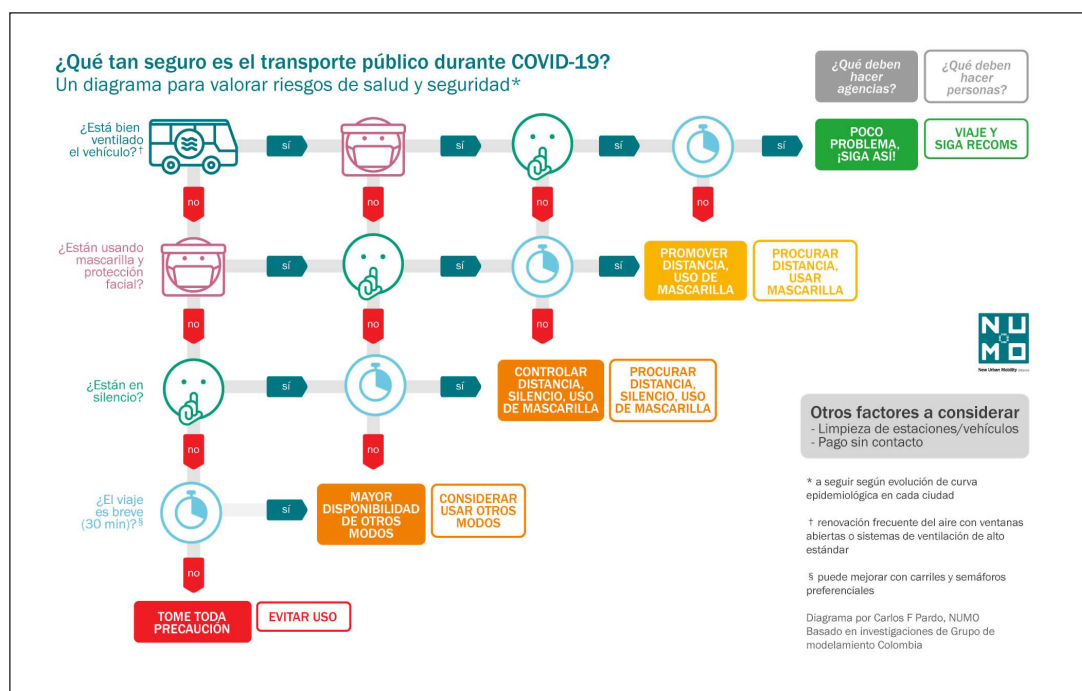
¿Qué tan seguro es el transporte público durante COVID-19?
Un diagrama para valorar riesgos de salud y seguridad*

¿Qué deben hacer agencias?

¿Qué deben hacer personas?

¿Está bien ventilado el vehículo?†

sí

sí

sí

sí

POCO PROBLEMA, ¡SIGA ASÍ!

VIAJE Y SIGA RECOMS

no

no

no

no

¿Están usando mascarilla y protección facial?

sí

sí

sí

PROMOVER DISTANCIA, USO DE MASCARILLA

PROCURAR DISTANCIA, USAR MASCARILLA

no

no

no

NU
MO
New Urban Mobility

¿Están en silencio?

sí

sí

CONTROLAR DISTANCIA, SILENCIO, USO DE MASCARILLA

PROCURAR DISTANCIA, SILENCIO, USO DE MASCARILLA

Otros factores a considerar
- Limpieza de estaciones/vehículos
- Pago sin contacto

no

no

¿El viaje es breve (30 min)?§

sí

MAYOR DISPONIBILIDAD DE OTROS MODOS

CONSIDERAR USAR OTROS MODOS

* a seguir según evolución de curva epidemiológica en cada ciudad

† renovación frecuente del aire con ventanas abiertas o sistemas de ventilación de alto estándar

§ puede mejorar con carriles y semáforos preferenciales

no

TOME TODA PRECAUCIÓN

EVITAR USO

Diagrama por Carlos F Pardo, NUMO
Basado en investigaciones de Grupo de modelamiento Colombia